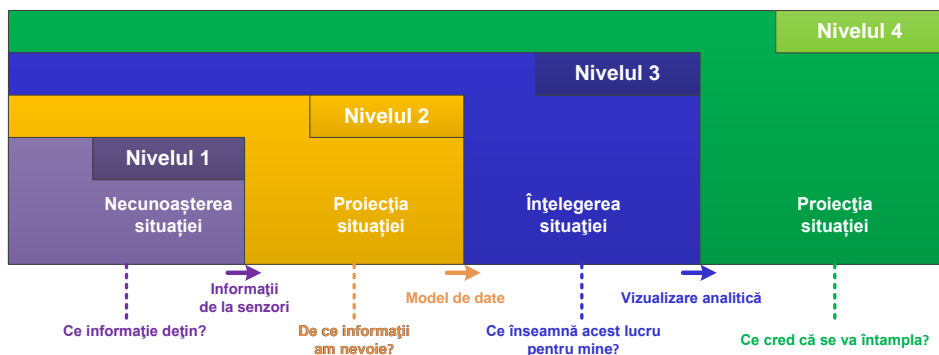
Nivelul 4

Nivelul 3

Nivelul 2

Nivelul 1

Necunoaşterea situaţiei

Proiecţia situaţiei

Înţelegerea situaţiei

Proiecţia situaţiei

Informaţii de la senzori

Model de date

Vizualizare analitică

Ce informaţie deţin?

De ce informaţii am nevoie?

Ce înseamnă acest lucru pentru mine?

Ce cred că se va întampla?